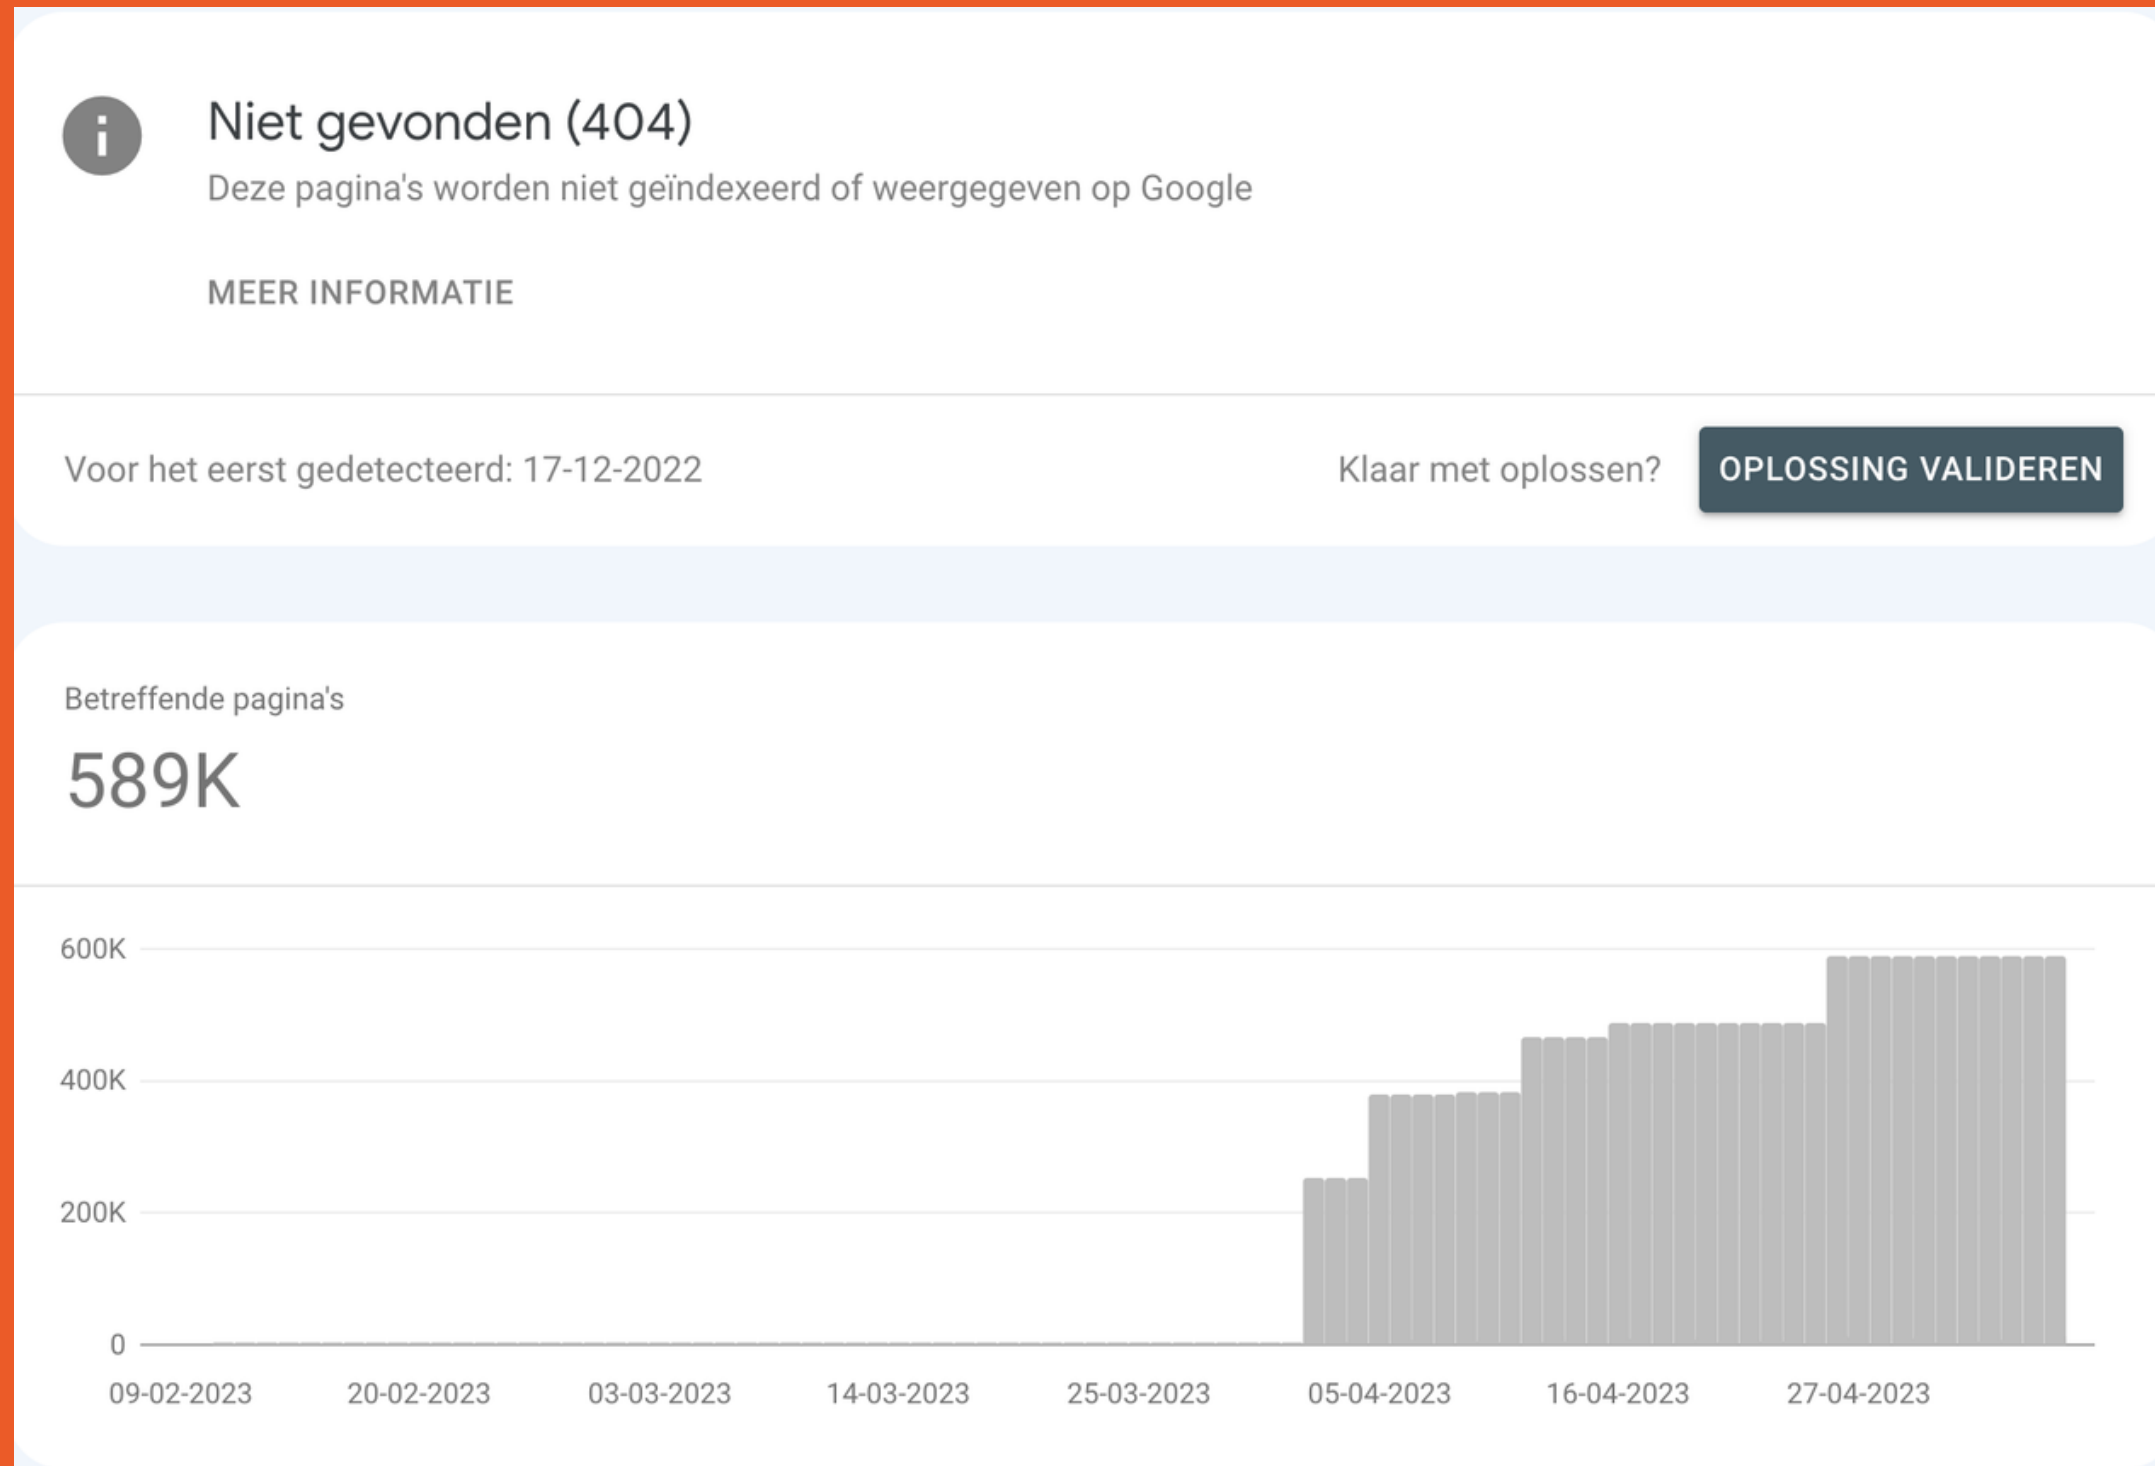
Niet gevonden (404)
Deze pagina's worden niet geïndexeerd of weergegeven op Google

MEER INFORMATIE

Voor het eerst gedetecteerd: 17-12-2022

Klaar met oplossen?

OPLOSSING VALIDEREN

Betreffende pagina's

589K

600K
400K
200K
0
09-02-2023
20-02-2023
03-03-2023
14-03-2023
25-03-2023
05-04-2023
16-04-2023
27-04-2023